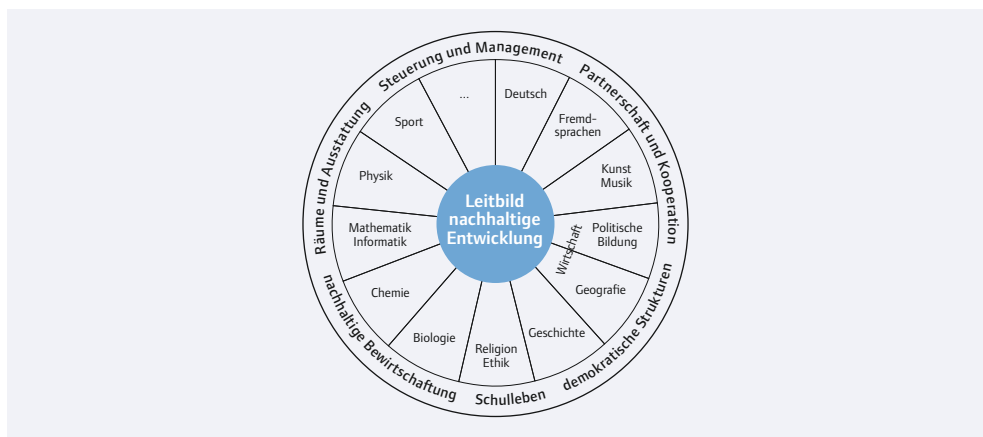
Leitbild nachhaltige Entwicklung

Deutsch

Fremdsprachen

Kunst Musik

Politische Bildung

Wirtschaft

Geografie

Geschichte

Religion Ethik

Biologie

Chemie

Mathematik Informatik

Physik

Sport

...

Steuerung und Management

Partnerschaft und Kooperation

demokratische Strukturen

Schulleben

nachhaltige Bewirtschaftung

Räume und Ausstattung